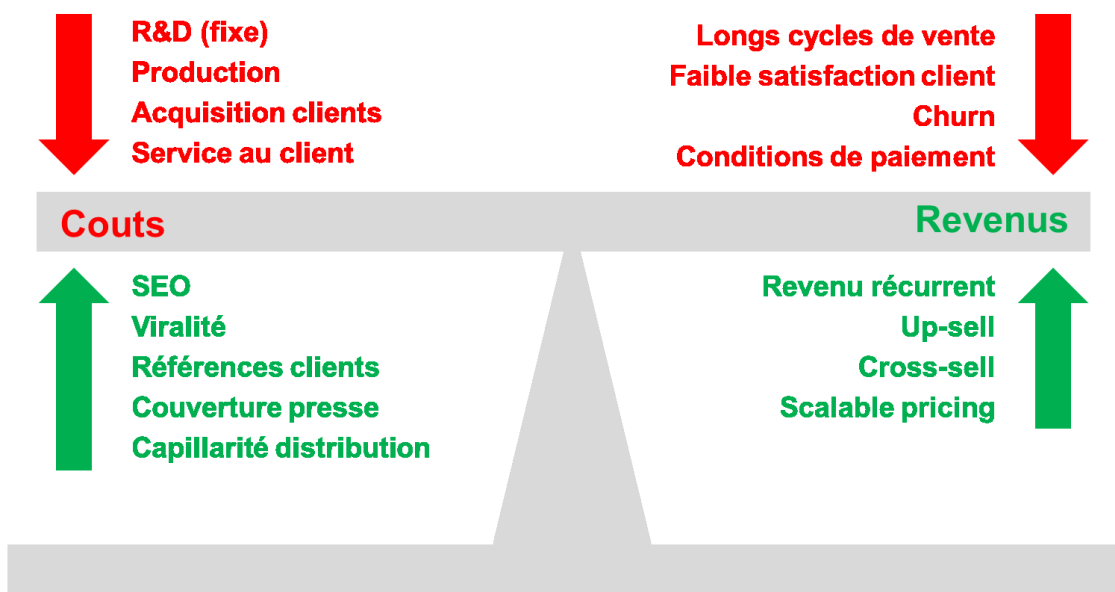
R&D (fixe)
Production
Acquisition clients
Service au client

Longs cycles de vente
Faible satisfaction client
Churn
Conditions de paiement

Couts

Revenus

SEO
Viralité
Références clients
Couverture presse
Capillarité distribution

Revenu récurrent
Up-sell
Cross-sell
Scalable pricing